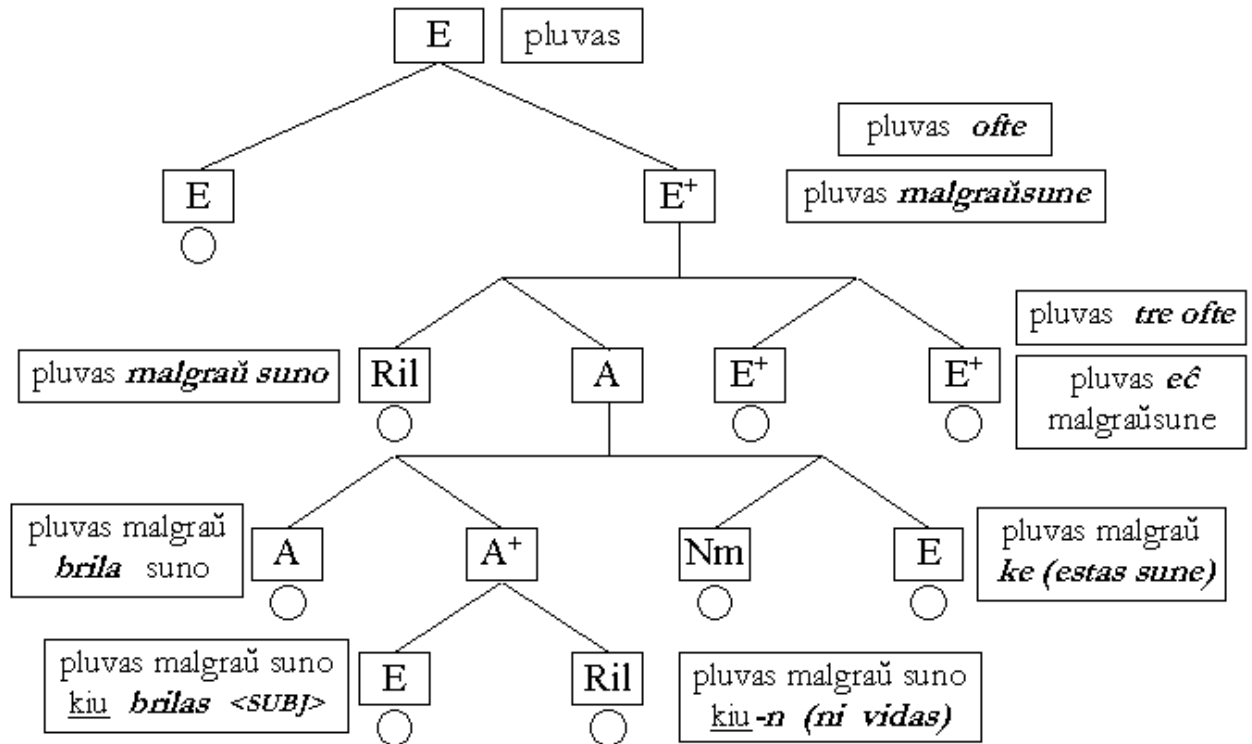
E

pluvas

pluvas *ofte*

pluvas *malgraŭsune*

E

$E^+$

pluvas *tre ofte*

pluvas *malgraŭ suno*

Ril

A

$E^+$

$E^+$

pluvas *eĉ* malgraŭsune

pluvas malgraŭ *brila* suno

A

$A^+$

Nm

E

pluvas malgraŭ *ke (estas sune)*

pluvas malgraŭ suno kiu *brilas <SUBJ>*

E

Ril

pluvas malgraŭ suno kiu*-n (ni vidas)*